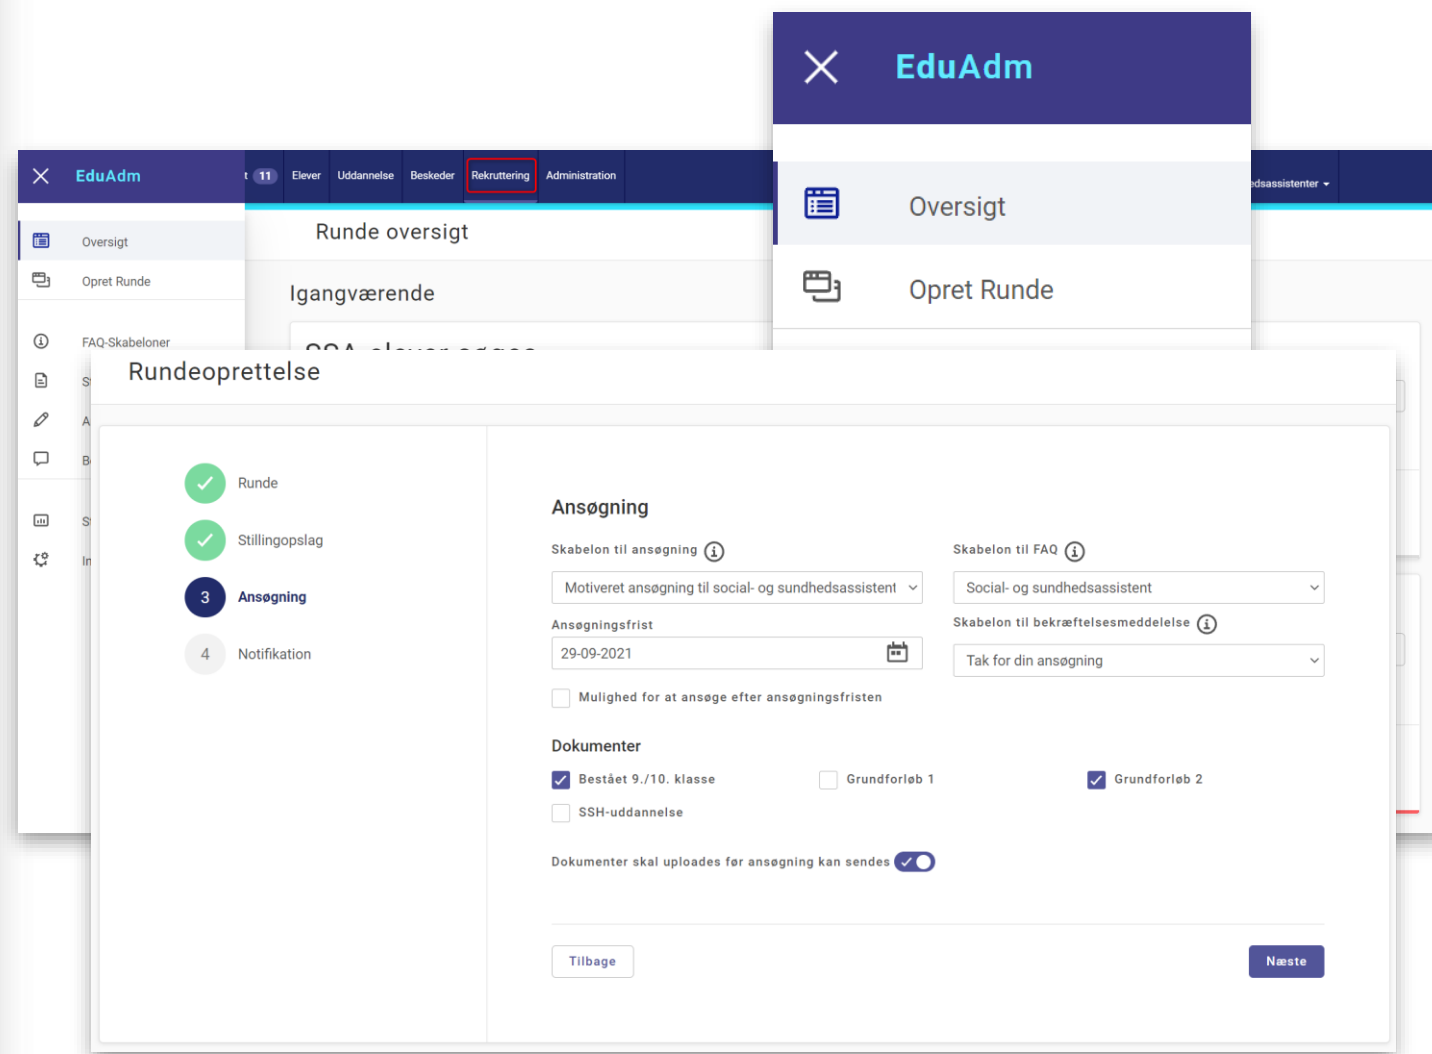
EduAdm

Oversigt

Opret Runde

EduAdm

t 11 Elever Uddannelse Beskeder Rekruttering Administration

dsassistenter

Oversigt

Opret Runde

FAQ-Skabeloner

S

A

B

S

In

Runde oversigt

Igangværende

Rundeoprettelse

Runde

Stillingopslag

3 Ansøgning

4 Notifikation

Ansøgning

Skabelon til ansøgning

Motiveret ansøgning til social- og sundhedsassistent

Ansøgningsfrist

29-09-2021

Mulighed for at ansøge efter ansøgningsfristen

Skabelon til FAQ

Social- og sundhedsassistent

Skabelon til bekræftelsesmeddelelse

Tak for din ansøgning

Dokumenter

Bestået 9./10. klasse

Grundforløb 1

Grundforløb 2

SSH-uddannelse

Dokumenter skal uploades før ansøgning kan sendes

Tilbage

Næste